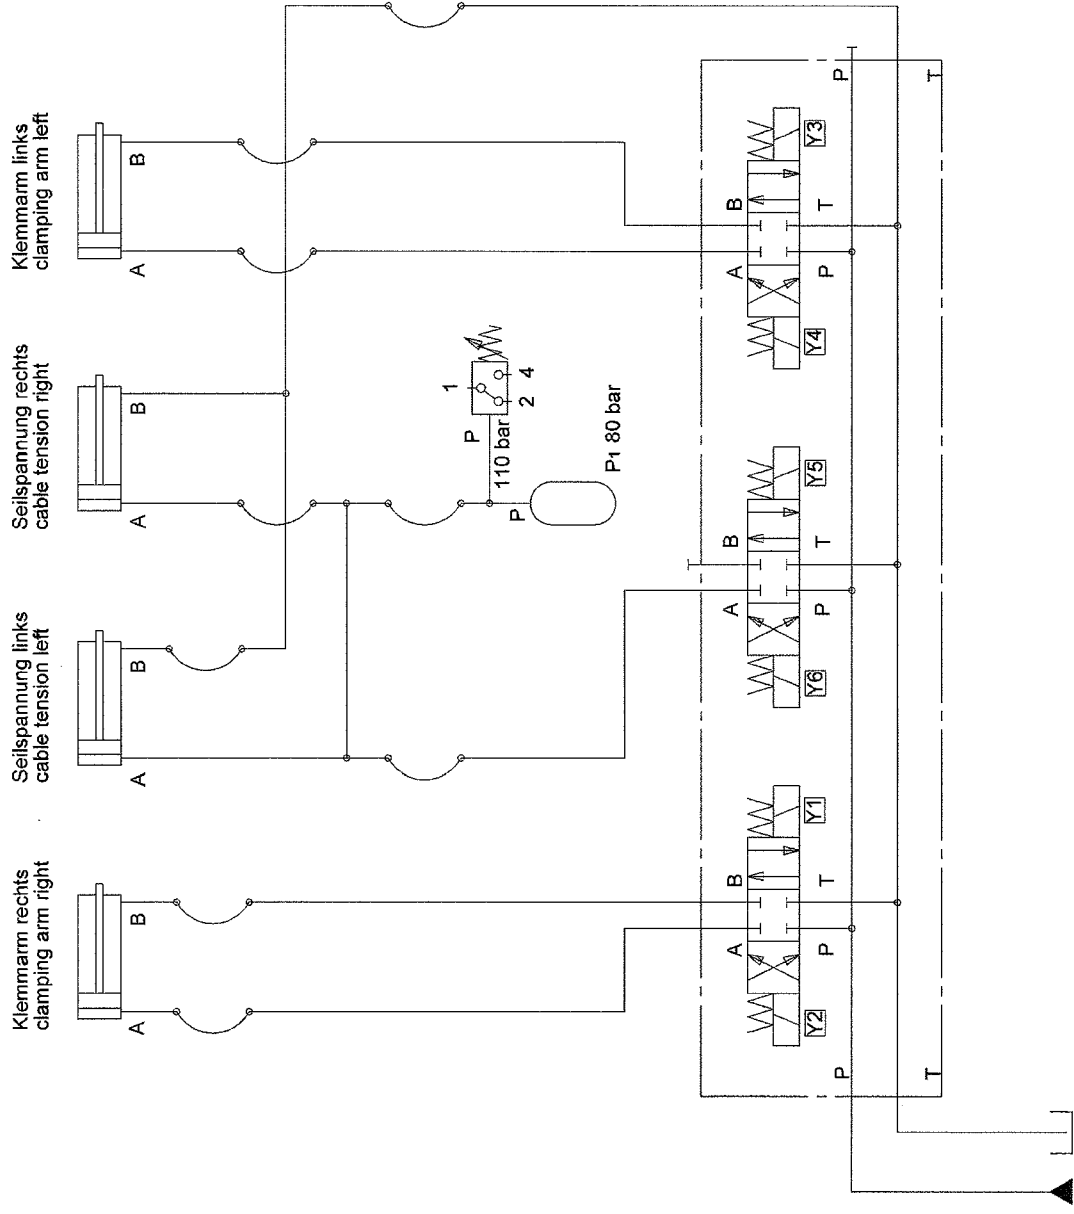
Klemmarm links
clamping arm left
B
A

Seilspannung rechts
cable tension right
B
A

Seilspannung links
cable tension left
B
A

Klemmarm rechts
clamping arm right
B
A

1
4
2
P
110 bar
P
P1 80 bar

P
T
Y3
B
T
A
P
Y4

Y5
B
T
A
P
Y6

Y1
B
T
A
P
Y2
P
T